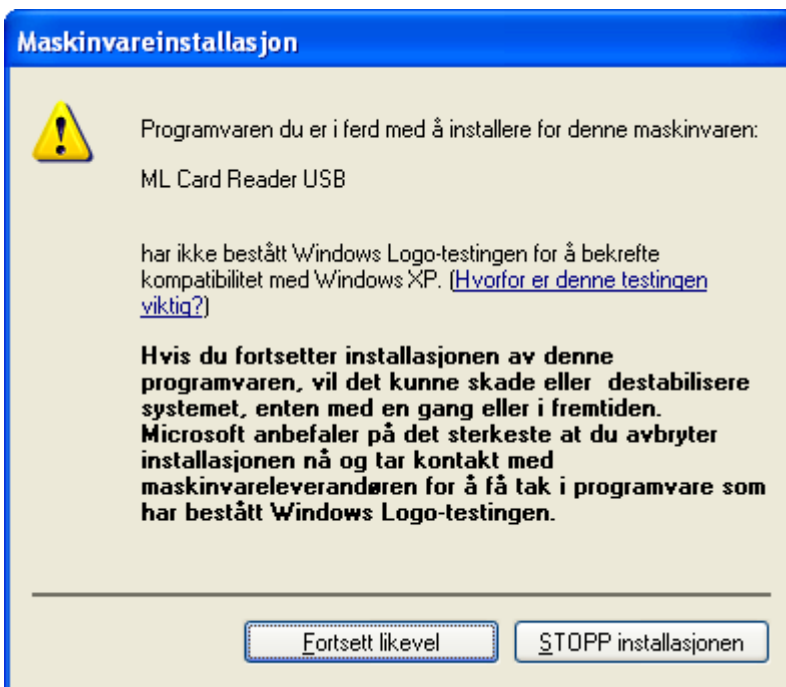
Maskinvareinstallasjon

Programvaren du er i ferd med å installere for denne maskinvaren:

ML Card Reader USB

har ikke bestått Windows Logo-testingen for å bekrefte kompatibilitet med Windows XP. (Hvorfor er denne testingen viktig?)

Hvis du fortsetter installasjonen av denne programvaren, vil det kunne skade eller destabilisere systemet, enten med en gang eller i fremtiden. Microsoft anbefaler på det sterkeste at du avbryter installasjonen nå og tar kontakt med maskinvareleverandøren for å få tak i programvare som har bestått Windows Logo-testingen.

Fortsett likevel

STOPP installasjonen